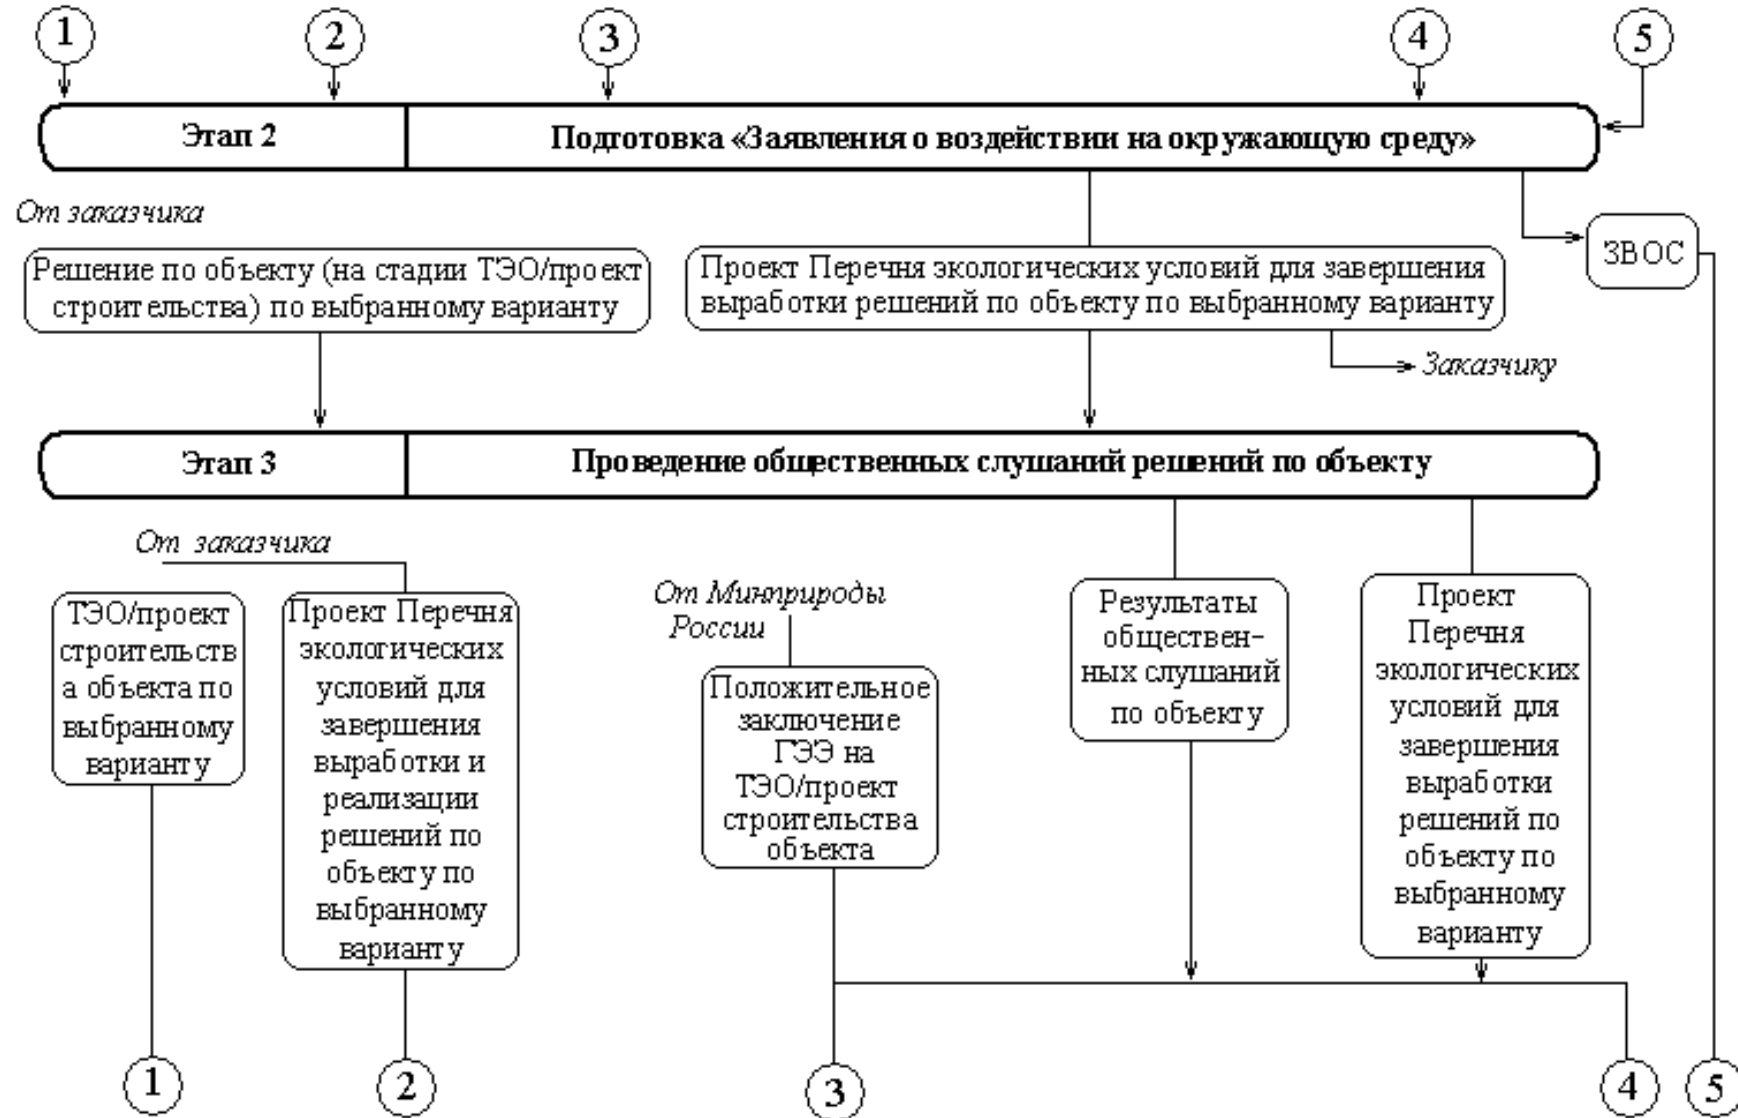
1 2 3 4 5

Этап 2 | Подготовка «Заявления о воздействии на окружающую среду»

От заказчика

Решение по объекту (на стадии ТЭО/проект строительства) по выбранному варианту

Проект Перечня экологических условий для завершения выработки решений по объекту по выбранному варианту

ЗВОС

Заказчику

Этап 3 | Проведение общественных слушаний решений по объекту

От заказчика

ТЭО/проект строительства объекта по выбранному варианту

Проект Перечня экологических условий для завершения выработки и реализации решений по объекту по выбранному варианту

От Минприроды России

Положительное заключение ГЭЭ на ТЭО/проект строительства объекта

Результаты общественных слушаний по объекту

Проект Перечня экологических условий для завершения выработки решений по объекту по выбранному варианту

1 2 3 4 5